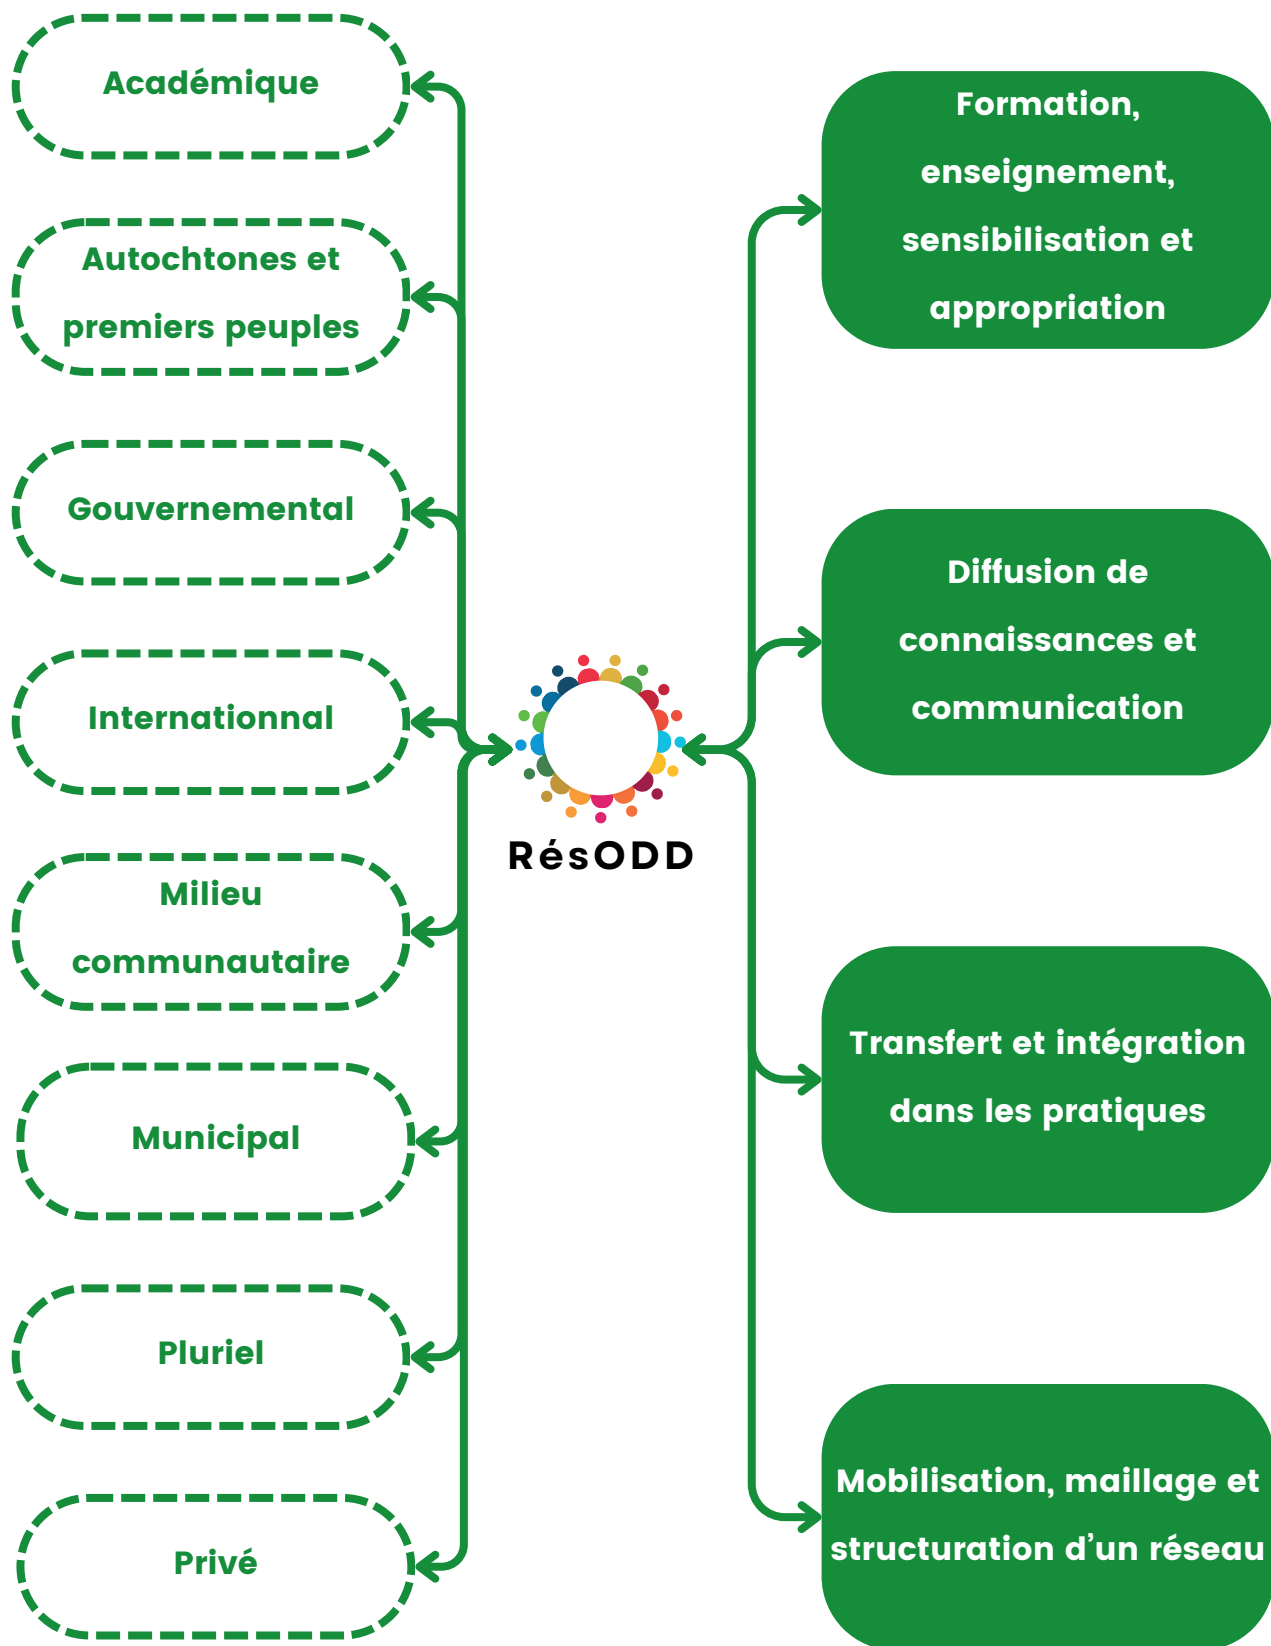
Académique

Autochtones et premiers peuples

Gouvernemental

Internationnal

Milieu communautaire

Municipal

Pluriel

Privé

RésODD

Formation, enseignement, sensibilisation et appropriation

Diffusion de connaissances et communication

Transfert et intégration dans les pratiques

Mobilisation, maillage et structuration d'un réseau